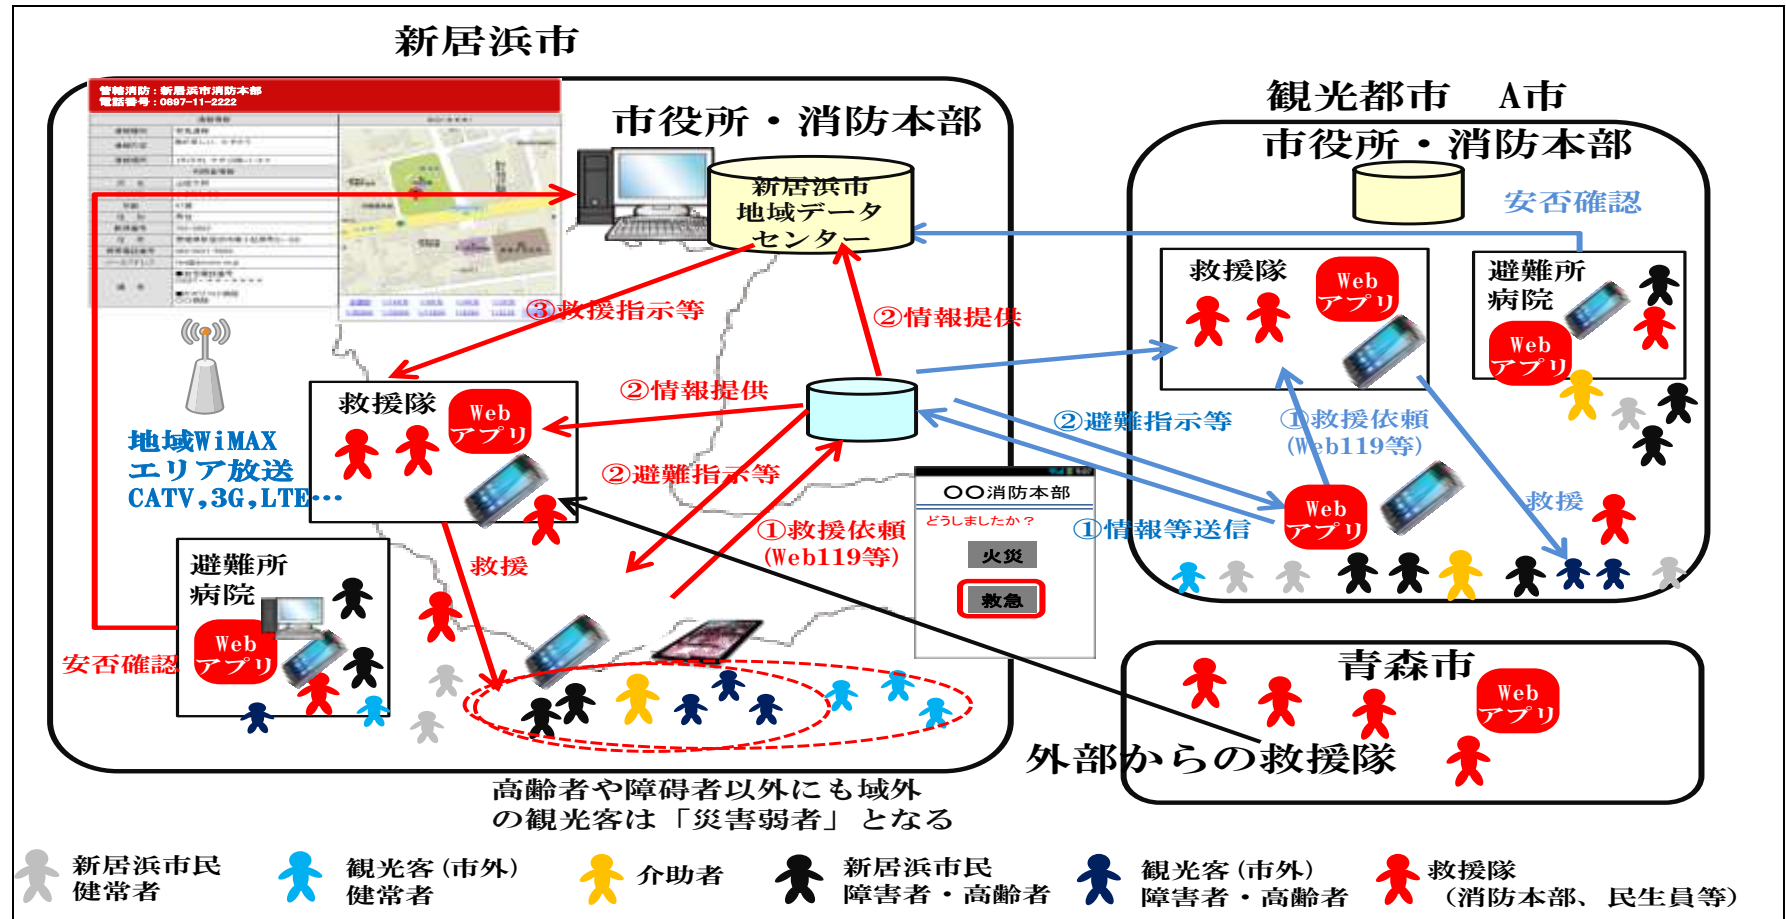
新居浜市

管轄消防：新居浜市消防本部
電話番号：0897-11-2222

市役所・消防本部

新居浜市
地域データセンター

③救援指示等

②情報提供

地域WiMAX
エリア放送
CATV,3G,LTE…

救援隊
Web
アプリ

②情報提供

②避難指示等

①救援依頼
(Web119等)

救援

避難所
病院
Web
アプリ

安否確認

〇〇消防本部
どうしましたか？
火災
救急

高齢者や障碍者以外にも域外の観光客は「災害弱者」となる

観光都市　A市
市役所・消防本部
安否確認

救援隊
Web
アプリ

避難所
病院
Web
アプリ

②避難指示等

①救援依頼
(Web119等)

①情報等送信

Web
アプリ

救援

青森市
Web
アプリ

外部からの救援隊

新居浜市民
健常者

観光客（市外）
健常者

介助者

新居浜市民
障害者・高齢者

観光客（市外）
障害者・高齢者

救援隊
（消防本部、民生員等）